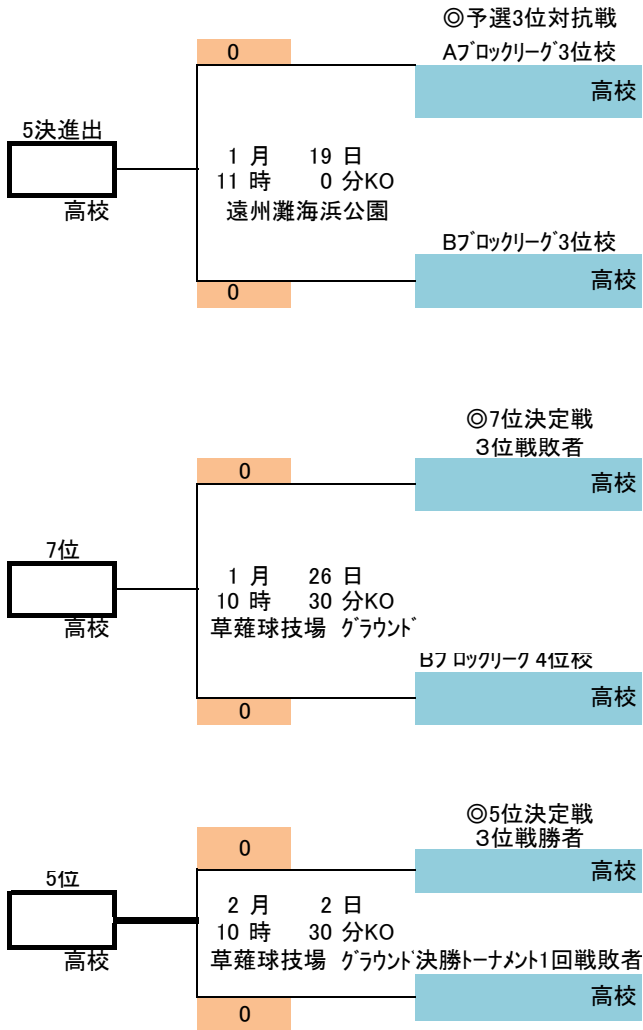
◎予選3位対抗戦
Aブロックリーグ3位校
0
高校
5決進出
1 月 19 日
11 時 0 分KO
遠州灘海浜公園
高校
Bブロックリーグ3位校
高校
0

◎7位決定戦
3位戦敗者
0
高校
7位
1 月 26 日
10 時 30 分KO
草薙球技場 グラウンド
高校
Bブロックリーグ4位校
高校
0

◎5位決定戦
3位戦勝者
0
高校
5位
2 月 2 日
10 時 30 分KO
草薙球技場 グラウンド
決勝トーナメント1回戦敗者
高校
高校
0